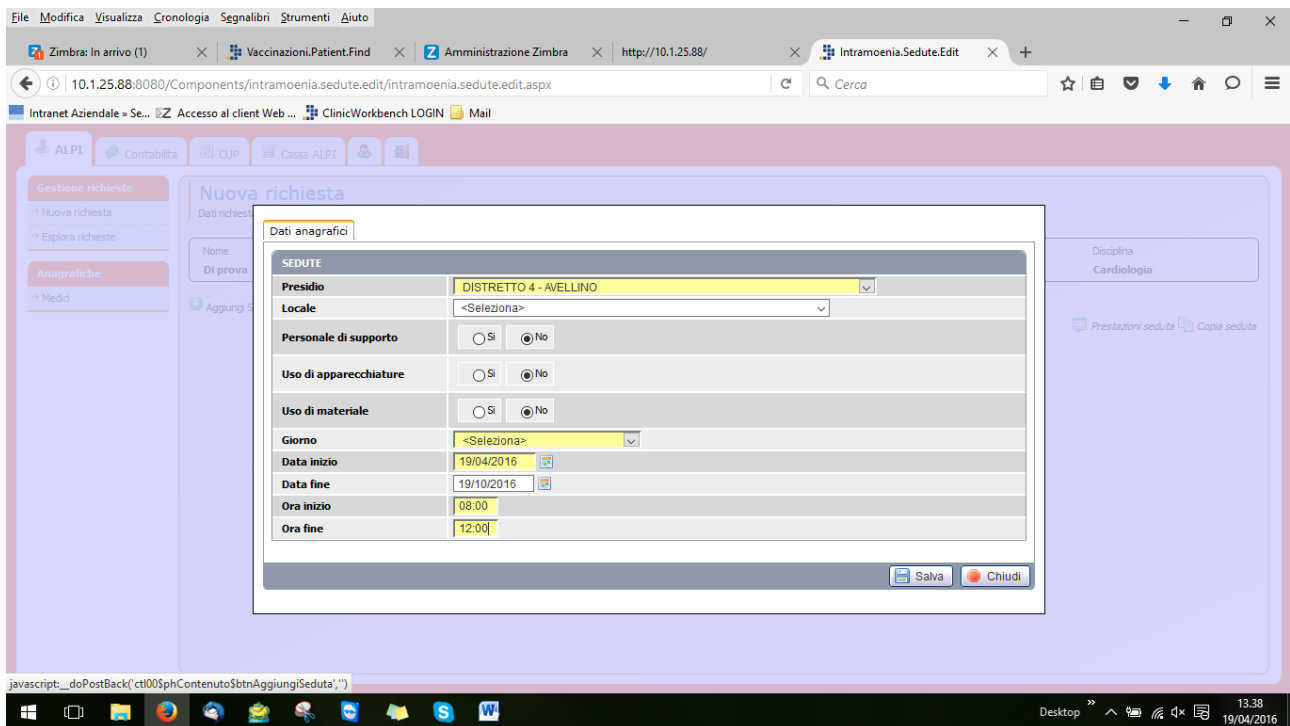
File Modifica Visualizza Cronologia Segnalibri Strumenti Aiuto

Zimbra: In arrivo (1) | Vaccinazioni.Patient.Find | Amministrazione Zimbra | http://10.1.25.88/ | Intramoenia.Sedute.Edit

10.1.25.88:8080/Components/intramoenia.sedute.edit/intramoenia.sedute.edit.aspx

Cerca

Intranet Aziendale » Se... Accesso al client Web ... ClinicWorkbench LOGIN Mail

ALPI | Contabilita | CUP | Cassa ALPI

Gestione richieste
Nuova richiesta
Esplora richieste

Anagrafiche
Medici

Nuova richiesta
Dati richiesta

Nome
Di prova

Aggiungi S

Disciplina
Cardiologia

Prestazioni seduta Copia seduta

Dati anagrafici

SEDUTE

| | |
|---|---|
| Presidio | DISTRETTO 4 - AVELLINO |
| Locale | <Seleziona> |
| Personale di supporto | Si No |
| Uso di apparecchiature | Si No |
| Uso di materiale | Si No |
| Giorno | <Seleziona> |
| Data inizio | 19/04/2016 |
| Data fine | 19/10/2016 |
| Ora inizio | 08:00 |
| Ora fine | 12:00 |

Salva Chiudi

javascript:__doPostBack('ctl00$phContenuto$btnAggiungiSeduta','')

Desktop 13.38 19/04/2016